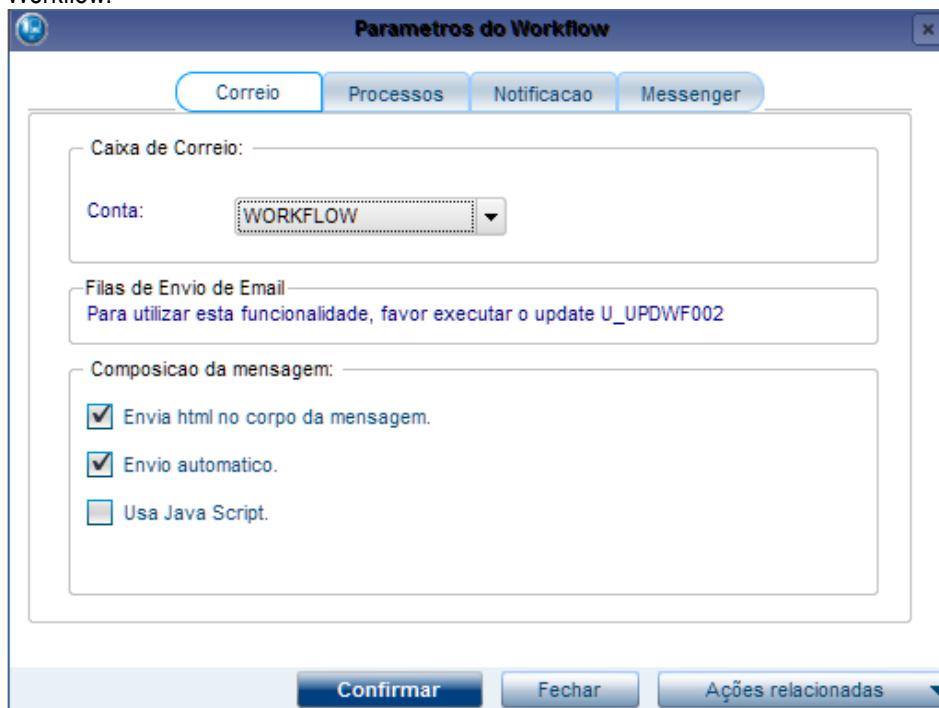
Workflow.

Parametros do Workflow

Correio | Processos | Notificacao | Messenger

Caixa de Correio:

Conta: WORKFLOW

Filas de Envio de Email

Para utilizar esta funcionalidade, favor executar o update U_UPDWF002

Composicao da mensagem:

Envia html no corpo da mensagem.

Envio automatico.

Usa Java Script.

Confirmar Fechar Ações relacionadas